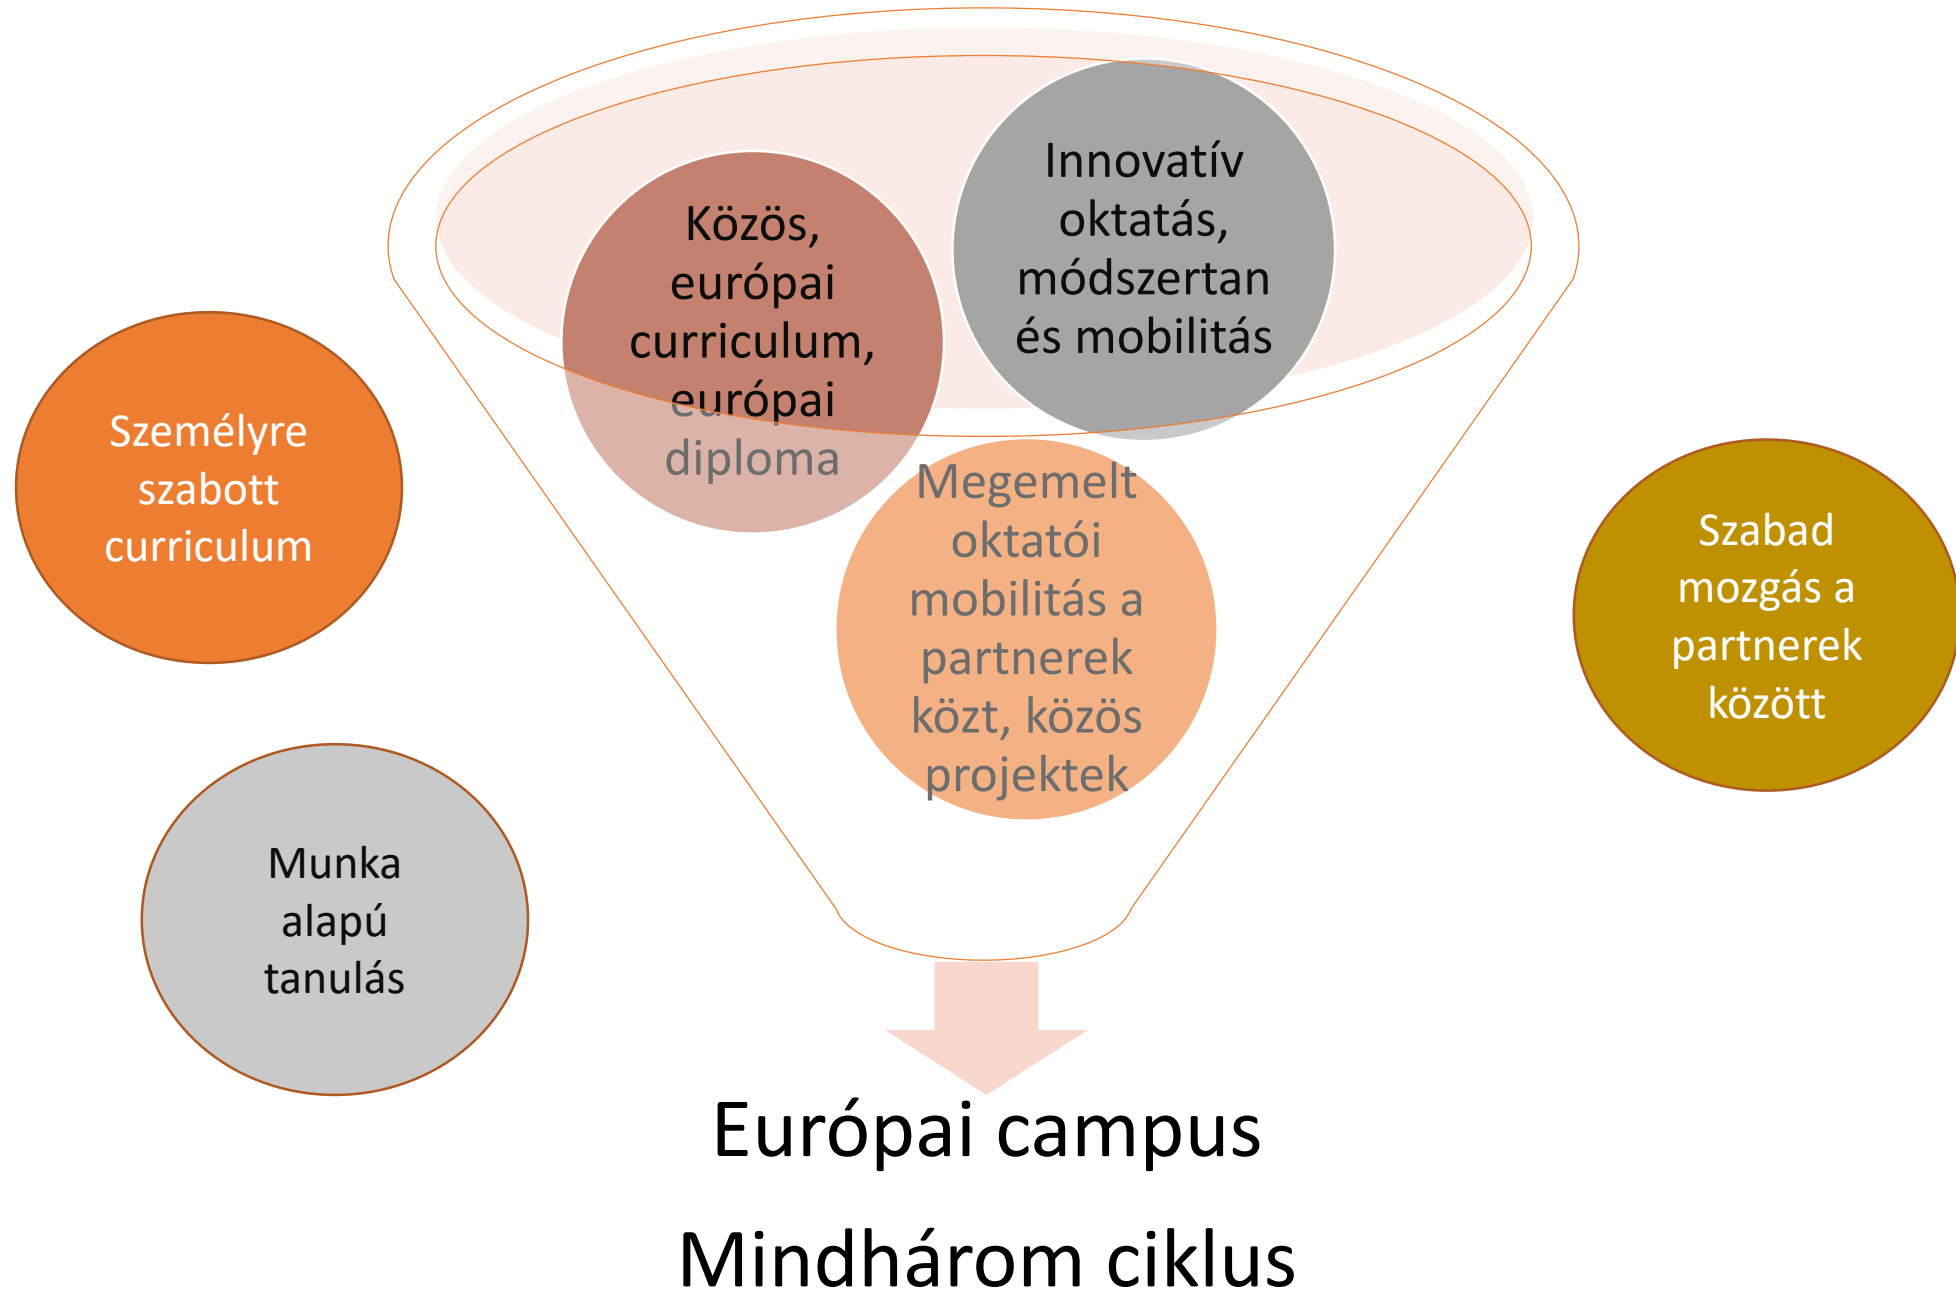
Közös, európai curriculum, európai diploma

Innovatív oktatás, módszertan és mobilitás

Személyre szabott curriculum

Megemelt oktatói mobilitás a partnerek közt, közös projektek

Szabad mozgás a partnerek között

Munka alapú tanulás

Európai campus

Mindhárom ciklus